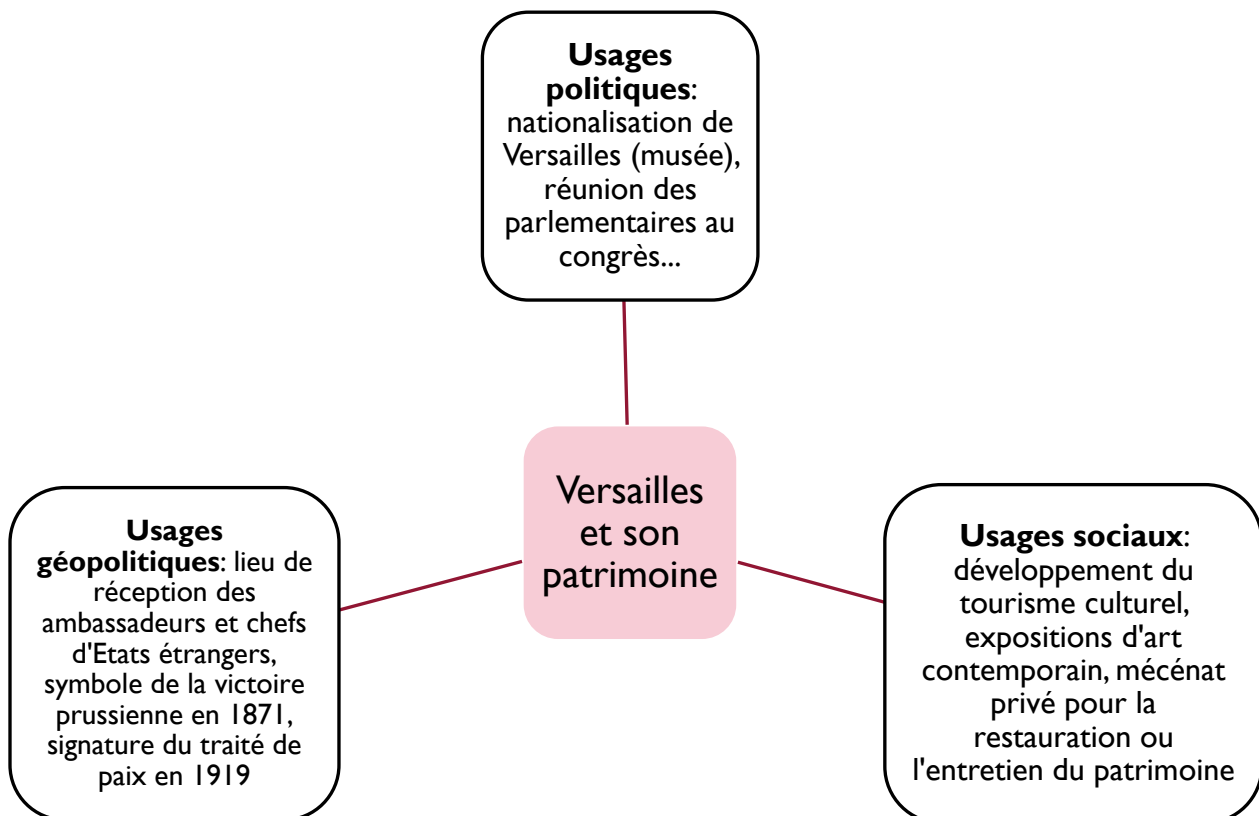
**Usages politiques**: nationalisation de Versailles (musée), réunion des parlementaires au congrès...

Versailles et son patrimoine

**Usages géopolitiques**: lieu de réception des ambassadeurs et chefs d'Etats étrangers, symbole de la victoire prussienne en 1871, signature du traité de paix en 1919

**Usages sociaux**: développement du tourisme culturel, expositions d'art contemporain, mécénat privé pour la restauration ou l'entretien du patrimoine